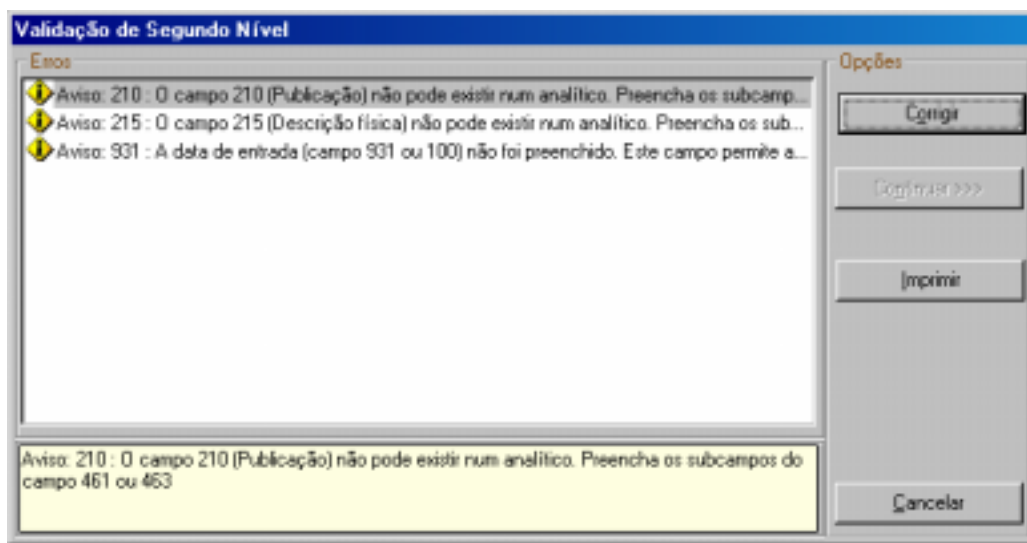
Validação de Segundo Nível

Erros

Aviso: 210 : O campo 210 (Publicação) não pode existir num analítico. Preencha os subcamp...
Aviso: 215 : O campo 215 (Descrição física) não pode existir num analítico. Preencha os sub...
Aviso: 931 : A data de entrada (campo 931 ou 100) não foi preenchido. Este campo permite a...

Aviso: 210 : O campo 210 (Publicação) não pode existir num analítico. Preencha os subcampos do campo 461 ou 463

Opções

Corrigir

Continuar >>>

Imprimir

Cancelar